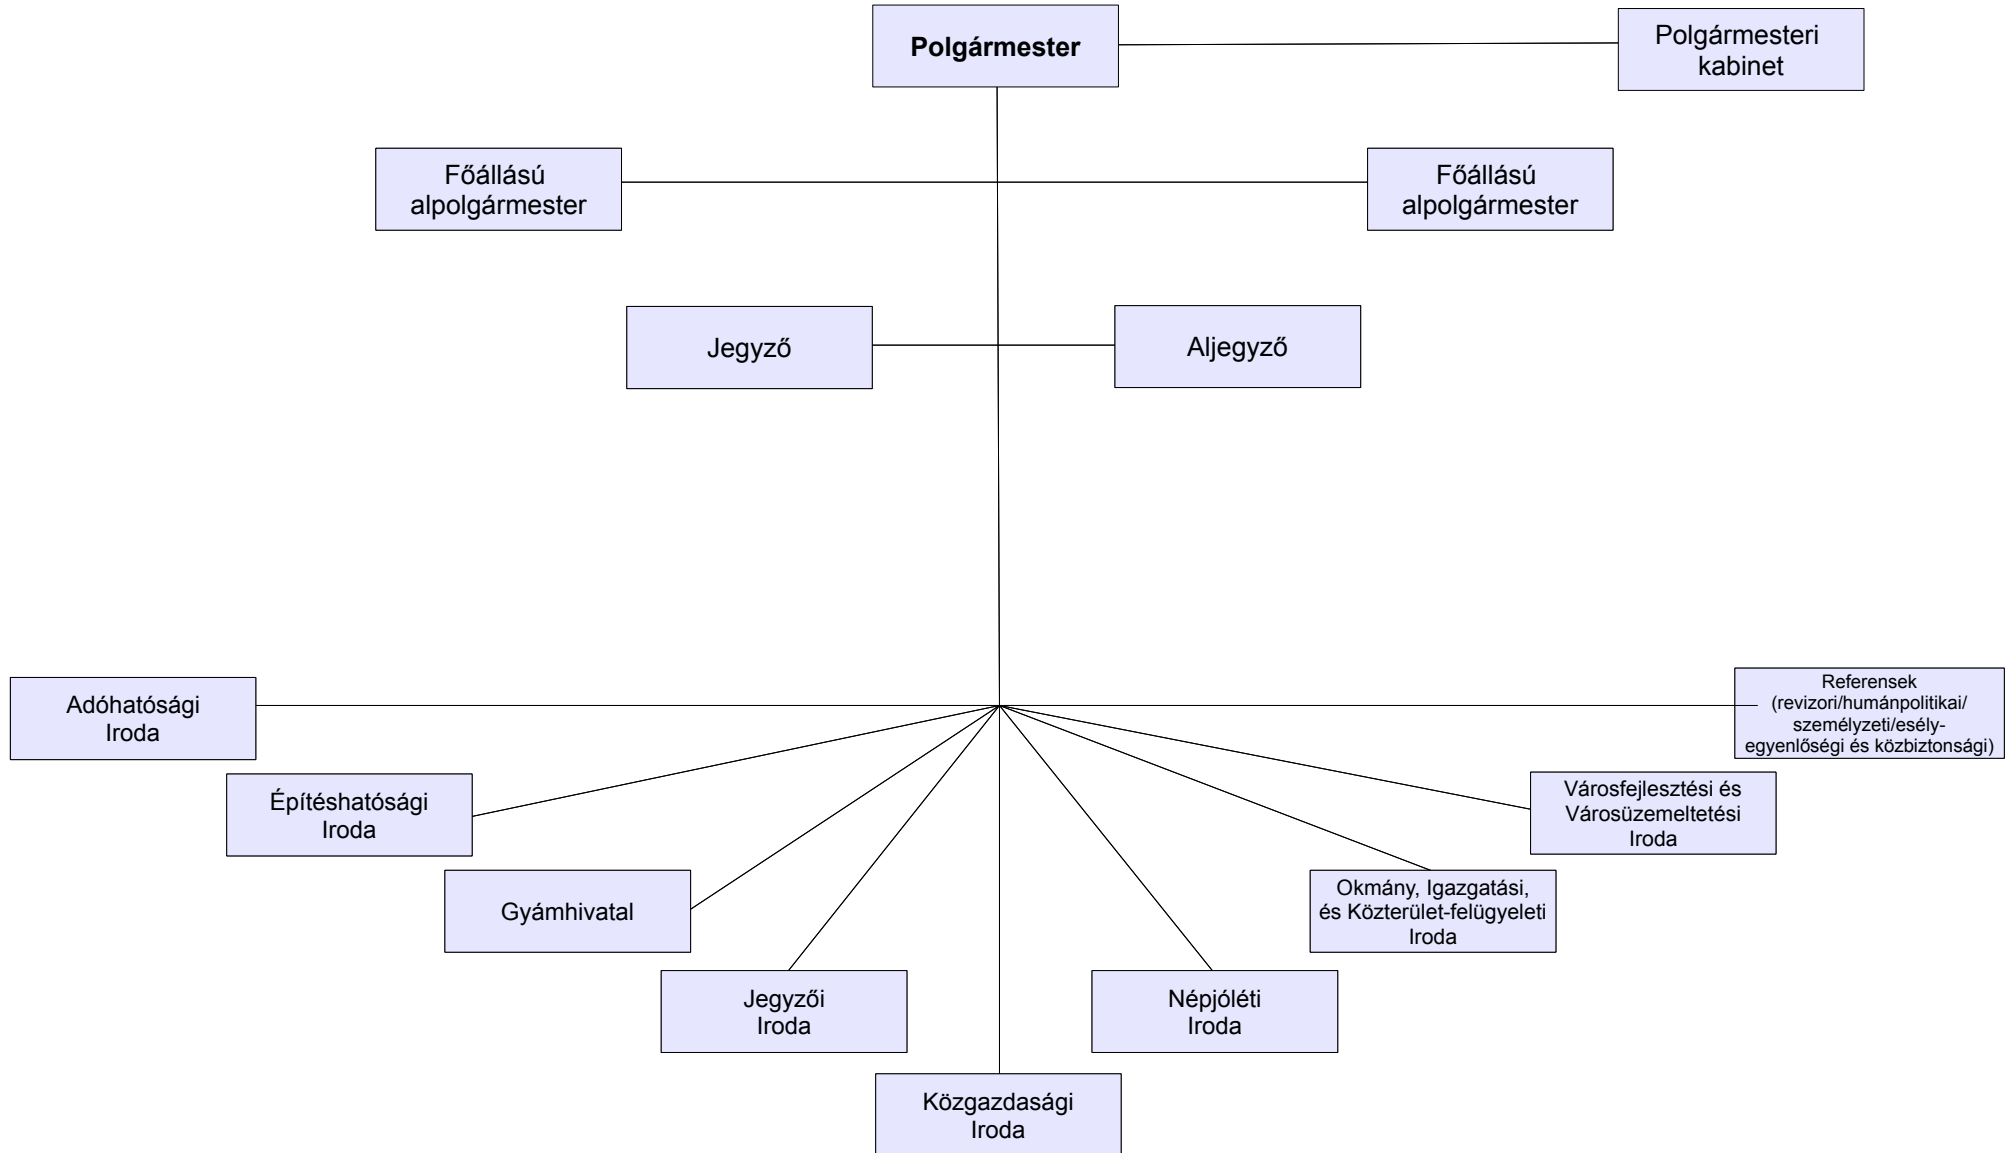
Polgármester

Polgármesteri kabinet

Főállású alpolgármester

Főállású alpolgármester

Jegyző

Aljegyző

Adóhatósági Iroda

Referensek (revizori/humánpolitikai/ személyzeti/esélyegyenlőségi és közbiztonsági)

Építéshatósági Iroda

Városfejlesztési és Városüzemeltetési Iroda

Gyámhivatal

Okmány, Igazgatási, és Közterület-felügyeleti Iroda

Jegyzői Iroda

Népjóléti Iroda

Közgazdasági Iroda